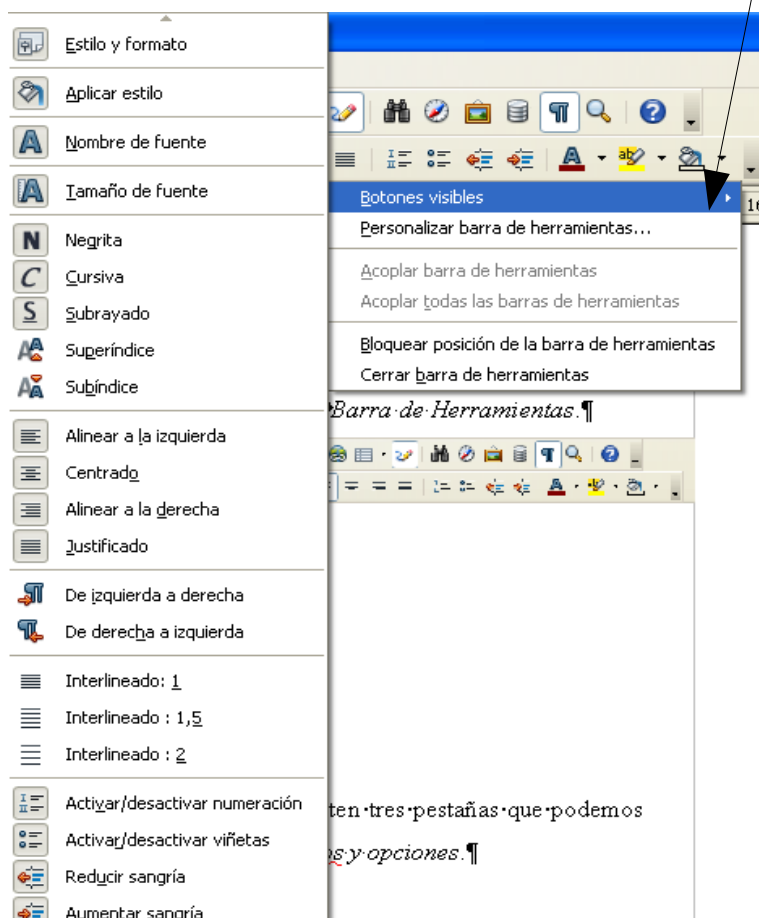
Estilo y formato

Aplicar estilo

Nombre de fuente

Tamaño de fuente

Negrita

Cursiva

Subrayado

Superíndice

Subíndice

Alinear a la izquierda

Centrado

Alinear a la derecha

Justificado

De izquierda a derecha

De derecha a izquierda

Interlineado: 1

Interlineado : 1,5

Interlineado : 2

Activar/desactivar numeración

Activar/desactivar viñetas

Reducir sangría

Aumentar sangría

Botones visibles

Personalizar barra de herramientas...

Acoplar barra de herramientas

Acoplar todas las barras de herramientas

Bloquear posición de la barra de herramientas

Cerrar barra de herramientas

Barra·de·Herramientas.¶

ten·tres·pestañas·que·podemos

os·y·opciones.¶